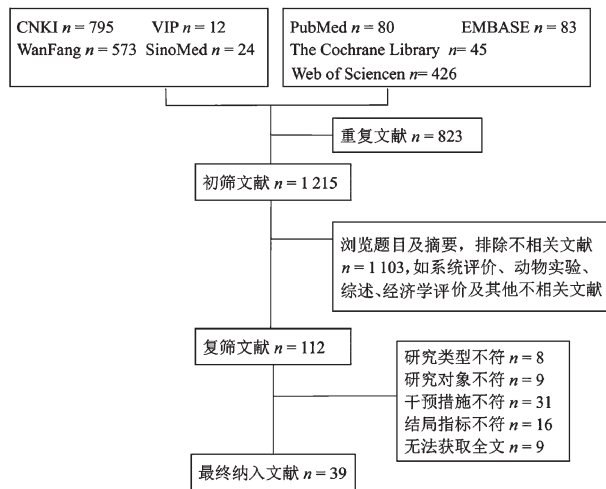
CNKI $n$ = 795 VIP $n$ = 12
WanFang $n$ = 573 SinoMed $n$ = 24

PubMed $n$ = 80 EMBASE $n$ = 83
The Cochrane Library $n$= 45
Web of Sciencen $n$= 426

重复文献 $n$ = 823

初筛文献 $n$ = 1 215

浏览题目及摘要，排除不相关文献 $n$ = 1 103,如系统评价、动物实验、综述、经济学评价及其他不相关文献

复筛文献 $n$ = 112

研究类型不符 $n$ = 8
研究对象不符 $n$ = 9
干预措施不符 $n$ = 31
结局指标不符 $n$ = 16
无法获取全文 $n$ = 9

最终纳入文献 $n$ = 39